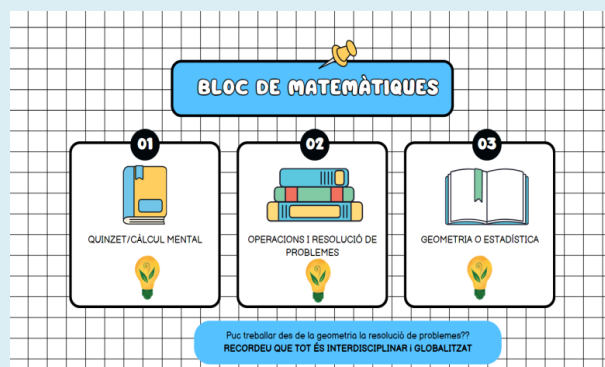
BLOC DE MATEMÀTIQUES

01

QUINZET/CÀLCUL MENTAL

02

OPERACIONS I RESOLUCIÓ DE PROBLEMES

03

GEOMETRIA O ESTADÍSTICA

Puc treballar des de la geometria la resolució de problemes??
RECORDEU QUE TOT ÉS INTERDISCIPLINAR i GLOBALITZAT